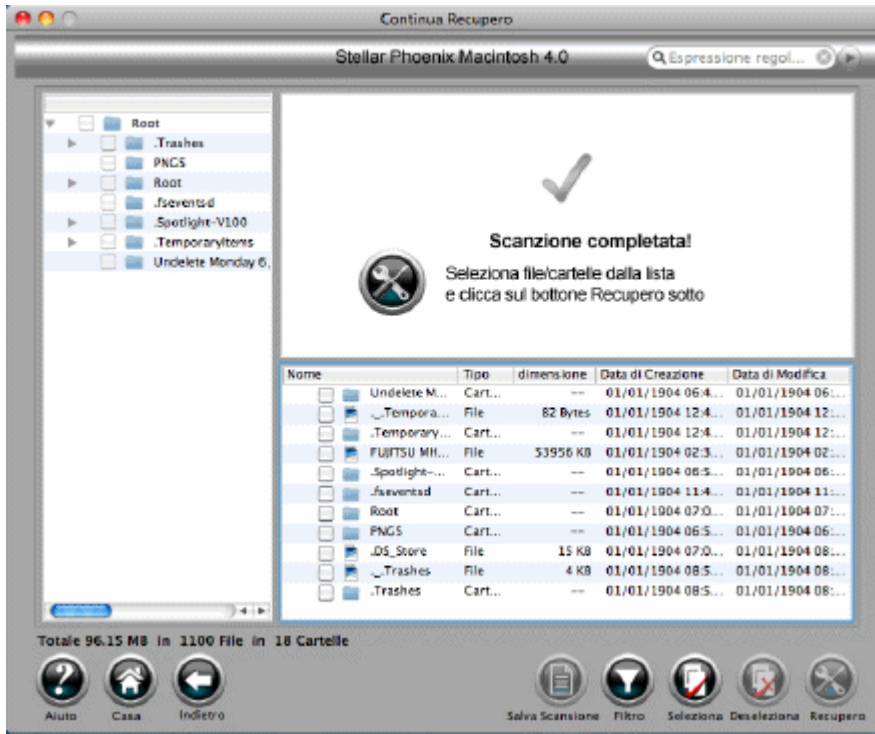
Continua Recupero

Stellar Phoenix Macintosh 4.0

Espressione regol...

Root
.Trashes
PNGS
Root
.fseventsd
.Spotlight-V100
.TemporaryItems
Undelete Monday 6,

Scanzione completata!

Seleziona file/cartelle dalla lista e clicca sul bottone Recupero sotto

| Nome | Tipo | dimensione | Data di Creazione | Data di Modifica |
|---|---|---|---|---|
| Undelete M... | Cart... | -- | 01/01/1904 06:4... | 01/01/1904 06:... |
| ._.Tempora... | File | 82 Bytes | 01/01/1904 12:4... | 01/01/1904 12:... |
| .Temporary... | Cart... | -- | 01/01/1904 12:4... | 01/01/1904 12:... |
| FUJITSU MH... | File | 53956 KB | 01/01/1904 02:3... | 01/01/1904 02:... |
| .Spotlight-... | Cart... | -- | 01/01/1904 06:5... | 01/01/1904 06:... |
| .fseventsd | Cart... | -- | 01/01/1904 11:4... | 01/01/1904 11:... |
| Root | Cart... | -- | 01/01/1904 07:0... | 01/01/1904 07:... |
| PNGS | Cart... | -- | 01/01/1904 06:5... | 01/01/1904 06:... |
| .DS_Store | File | 15 KB | 01/01/1904 07:0... | 01/01/1904 08:... |
| ._.Trashes | File | 4 KB | 01/01/1904 08:5... | 01/01/1904 08:... |
| .Trashes | Cart... | -- | 01/01/1904 08:5... | 01/01/1904 08:... |

Totale 96.15 MB in 1100 File in 18 Cartelle

Aiuto Casa Indietro Salva Scansione Filtro Seleziona Deseleziona Recupero